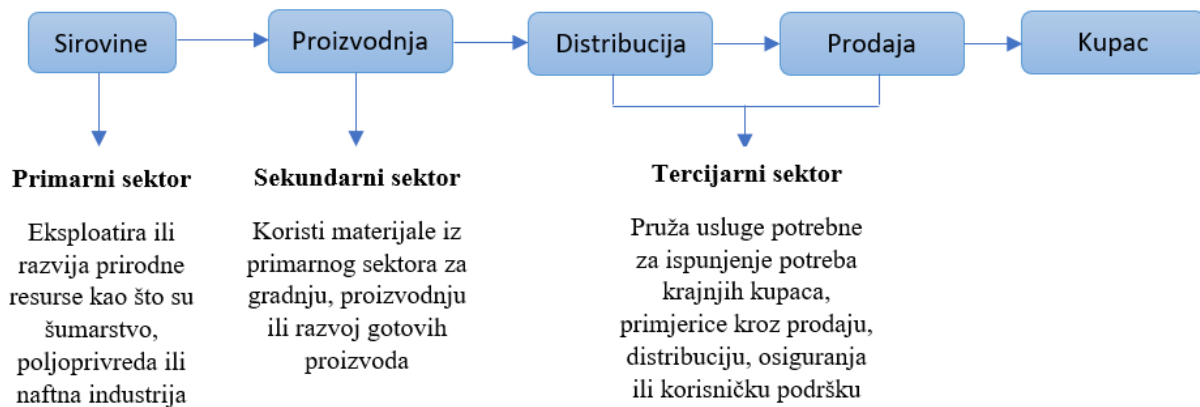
Sirovine

Proizvodnja

Distribucija

Prodaja

Kupac

Primarni sektor

Eksploatira ili razvija prirodne resurse kao što su šumarstvo, poljoprivreda ili naftna industrija

Sekundarni sektor

Koristi materijale iz primarnog sektora za gradnju, proizvodnju ili razvoj gotovih proizvoda

Tercijarni sektor

Pruža usluge potrebne za ispunjenje potreba krajnjih kupaca, primjerice kroz prodaju, distribuciju, osiguranja ili korisničku podršku